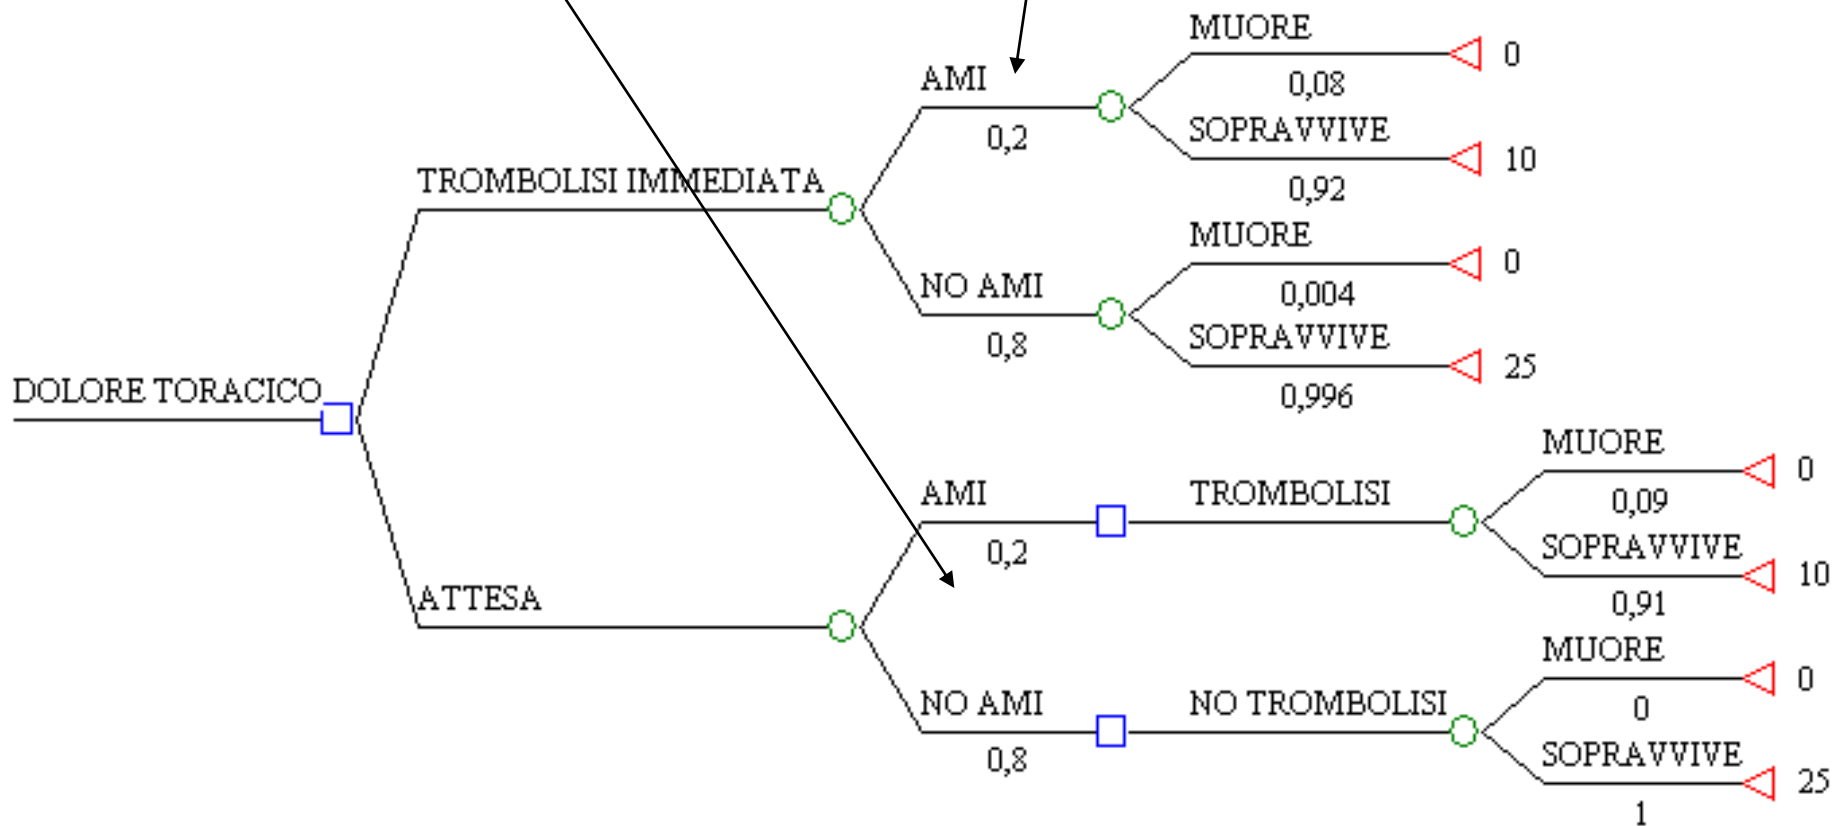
DOLORE TORACICO

TROMBOLISI IMMEDIATA

AMI
0,2

MUORE
0,08
0

SOPRAVVIVE
0,92
10

NO AMI
0,8

MUORE
0,004
0

SOPRAVVIVE
0,996
25

ATTESA

AMI
0,2

TROMBOLISI

MUORE
0,09
0

SOPRAVVIVE
0,91
10

NO AMI
0,8

NO TROMBOLISI

MUORE
0
0

SOPRAVVIVE
1
25